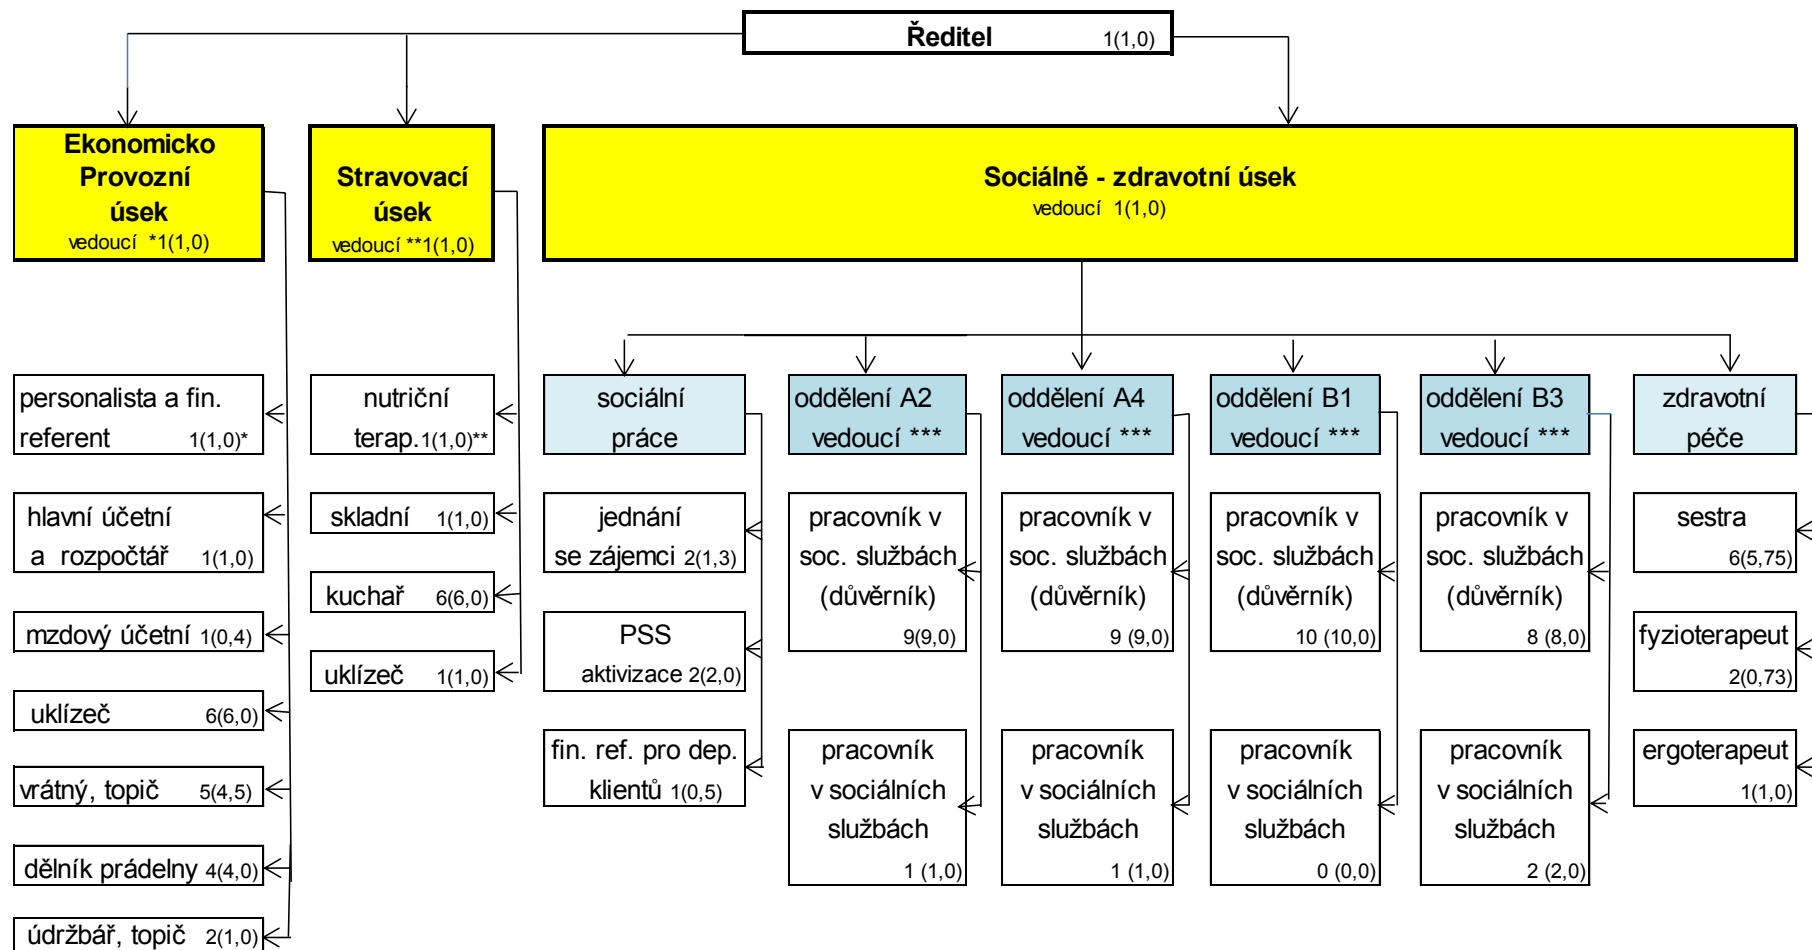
Ředitel 1(1,0)

Ekonomicko Provozní úsek
vedoucí *1(1,0)

Stravovací úsek
vedoucí **1(1,0)

Sociálně - zdravotní úsek
vedoucí 1(1,0)

personalista a fin. referent 1(1,0)*

hlavní účetní a rozpočtář 1(1,0)

mzdový účetní 1(0,4)

uklízeč 6(6,0)

vrátný, topič 5(4,5)

dělník prádelny 4(4,0)

údržbář, topič 2(1,0)

nutriční terap. 1(1,0)**

skladní 1(1,0)

kuchař 6(6,0)

uklízeč 1(1,0)

sociální práce

jednání se zájemci 2(1,3)

PSS aktivizace 2(2,0)

fin. ref. pro dep. klientů 1(0,5)

oddělení A2 vedoucí ***

pracovník v soc. službách (důvěrník) 9(9,0)

pracovník v sociálních službách 1 (1,0)

oddělení A4 vedoucí ***

pracovník v soc. službách (důvěrník) 9 (9,0)

pracovník v sociálních službách 1 (1,0)

oddělení B1 vedoucí ***

pracovník v soc. službách (důvěrník) 10 (10,0)

pracovník v sociálních službách 0 (0,0)

oddělení B3 vedoucí ***

pracovník v soc. službách (důvěrník) 8 (8,0)

pracovník v sociálních službách 2 (2,0)

zdravotní péče

sestra 6(5,75)

fyzioterapeut 2(0,73)

ergoterapeut 1(1,0)